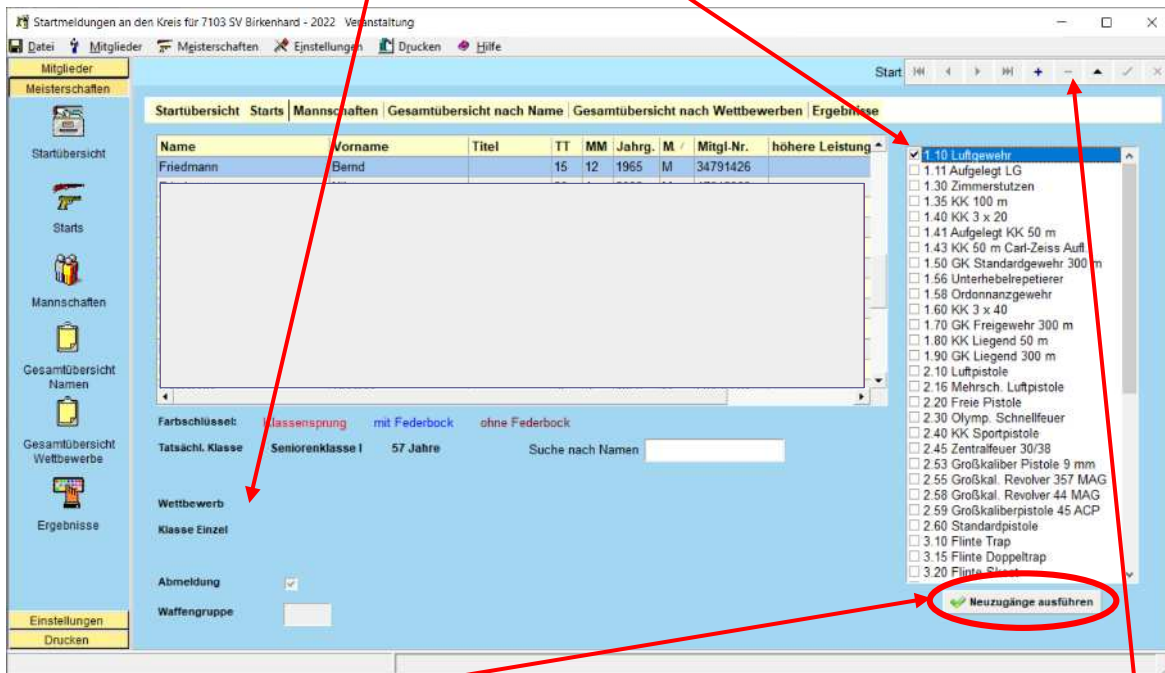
Startmeldungen an den Kreis für 7103 SV Birkenhard - 2022 Veranstaltung

Datei Mitglieder Meisterschaften Einstellungen Drucken Hilfe

Mitglieder
Meisterschaften

Startübersicht
Starts
Mannschaften
Gesamtübersicht Namen
Gesamtübersicht Wettbewerbe
Ergebnisse

Einstellungen
Drucken

Start

Startübersicht Starts Mannschaften Gesamtübersicht nach Name Gesamtübersicht nach Wettbewerben Ergebnisse

| Name | Vorname | Titel | TT | MM | Jahrg. | M | Mitgl.-Nr. | höhere Leistung |
|---|---|---|---|---|---|---|---|---|
| Friedmann | Bernd | | 15 | 12 | 1965 | M | 34791426 | |

Farbschlüssel: Klassensprung mit Federbock ohne Federbock

Tatsächl. Klasse Seniorenklasse I 57 Jahre

Suche nach Namen

Wettbewerb

Klasse Einzel

Abmeldung

Waffengruppe

1.10 Luftgewehr
1.11 Aufgelegt LG
1.30 Zimmerstutzen
1.35 KK 100 m
1.40 KK 3 x 20
1.41 Aufgelegt KK 50 m
1.43 KK 50 m Carl-Zeiss Aufl.
1.50 GK Standardgewehr 300 m
1.56 Unterhebelrepetierer
1.58 Ordonnanzgewehr
1.60 KK 3 x 40
1.70 GK Freigewehr 300 m
1.80 KK Liegend 50 m
1.90 GK Liegend 300 m
2.10 Luftpistole
2.16 Mehrsch. Luftpistole
2.20 Freie Pistole
2.30 Olymp. Schnellfeuer
2.40 KK Sportpistole
2.45 Zentralfeuer 30/38
2.53 Großkaliber Pistole 9 mm
2.55 Großkal. Revolver 357 MAG
2.58 Großkal. Revolver 44 MAG
2.59 Großkaliberpistole 45 ACP
2.60 Standardpistole
3.10 Flinte Trap
3.15 Flinte Doppeltrap
3.20 Flinte Skeet

Neuzugänge ausführen